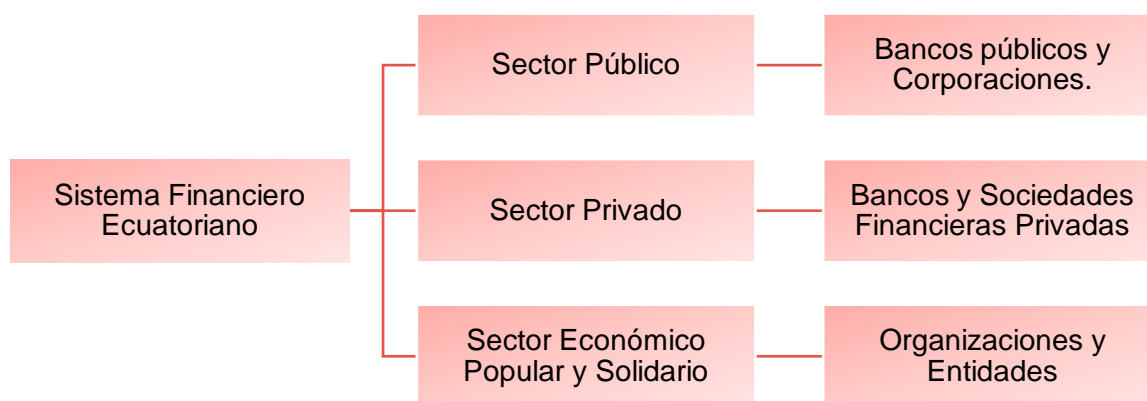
Sistema Financiero Ecuatoriano

Sector Público

Bancos públicos y Corporaciones.

Sector Privado

Bancos y Sociedades Financieras Privadas

Sector Económico Popular y Solidario

Organizaciones y Entidades